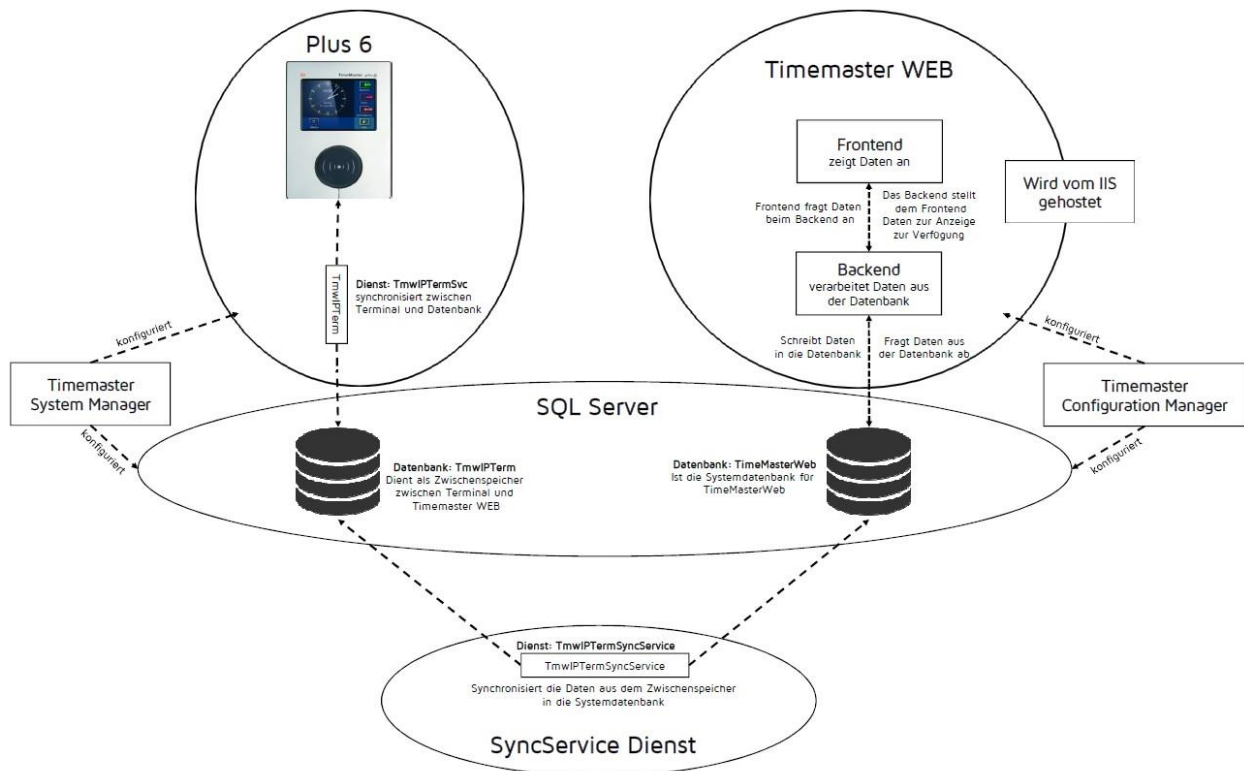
Plus 6

TmwIPTerm

Dienst: TmwIPTermSvc
synchronisiert zwischen Terminal und Datenbank

Timemaster WEB

Frontend
zeigt Daten an

Frontend fragt Daten beim Backend an

Das Backend stellt dem Frontend Daten zur Anzeige zur Verfügung

Wird vom IIS gehostet

Backend
verarbeitet Daten aus der Datenbank

Schreibt Daten in die Datenbank

Fragt Daten aus der Datenbank ab

konfiguriert

Timemaster System Manager

konfiguriert

konfiguriert

Timemaster Configuration Manager

konfiguriert

SQL Server

Datenbank: TmwIPTerm
Dient als Zwischenspeicher zwischen Terminal und Timemaster WEB

Datenbank: TimeMasterWeb
Ist die Systemdatenbank für TimeMasterWeb

Dienst: TmwIPTermSyncService

TmwIPTermSyncService

Synchronisiert die Daten aus dem Zwischenspeicher in die Systemdatenbank

SyncService Dienst